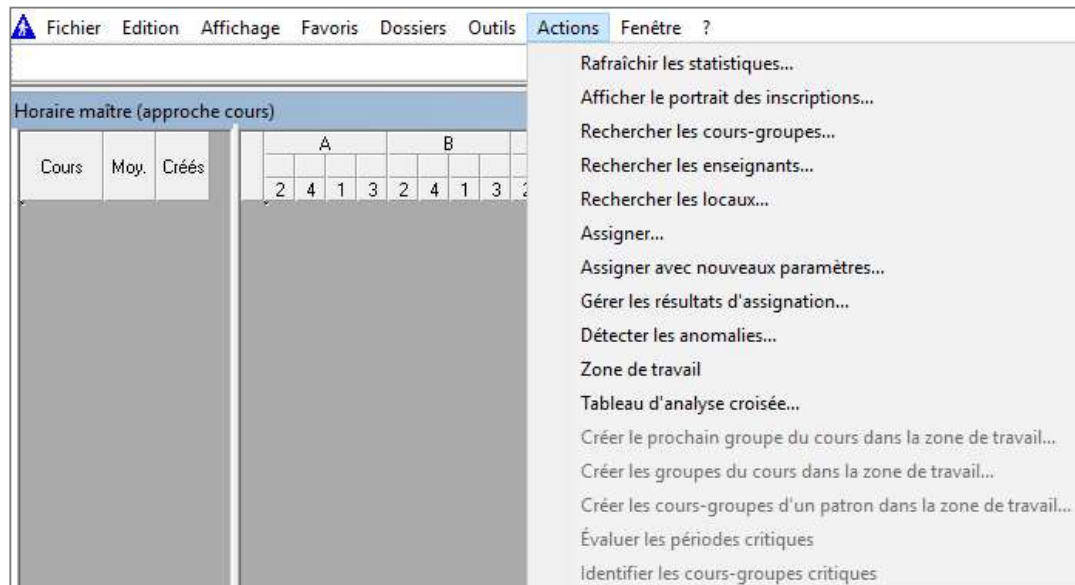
Fichier Edition Affichage Favoris Dossiers Outils Actions Fenêtre ?

Horaire maître (approche cours)

| Cours | Moy. | Créés |
|---|---|---|

| A | | | | B | | | |
|---|---|---|---|---|---|---|---|
| 2 | 4 | 1 | 3 | 2 | 4 | 1 | 3 |

Rafraîchir les statistiques...
Afficher le portrait des inscriptions...
Rechercher les cours-groupes...
Rechercher les enseignants...
Rechercher les locaux...
Assigner...
Assigner avec nouveaux paramètres...
Gérer les résultats d'assignation...
Détecter les anomalies...
Zone de travail
Tableau d'analyse croisée...
Créer le prochain groupe du cours dans la zone de travail...
Créer les groupes du cours dans la zone de travail...
Créer les cours-groupes d'un patron dans la zone de travail...
Évaluer les périodes critiques
Identifier les cours-groupes critiques